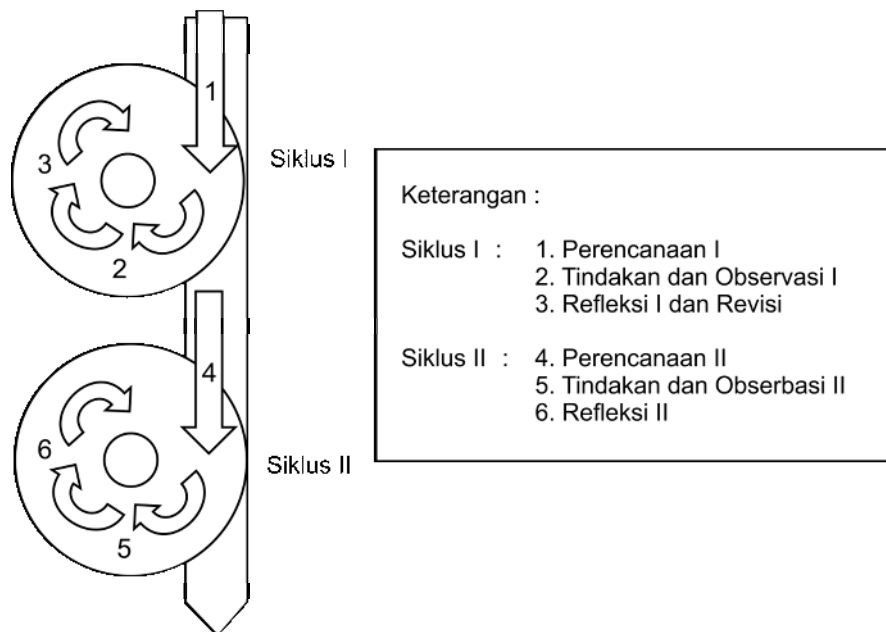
1
3
2
Siklus I
4
6
5
Siklus II

Keterangan :

Siklus I : 1. Perencanaan I
2. Tindakan dan Observasi I
3. Refleksi I dan Revisi

Siklus II : 4. Perencanaan II
5. Tindakan dan Obserbasi II
6. Refleksi II